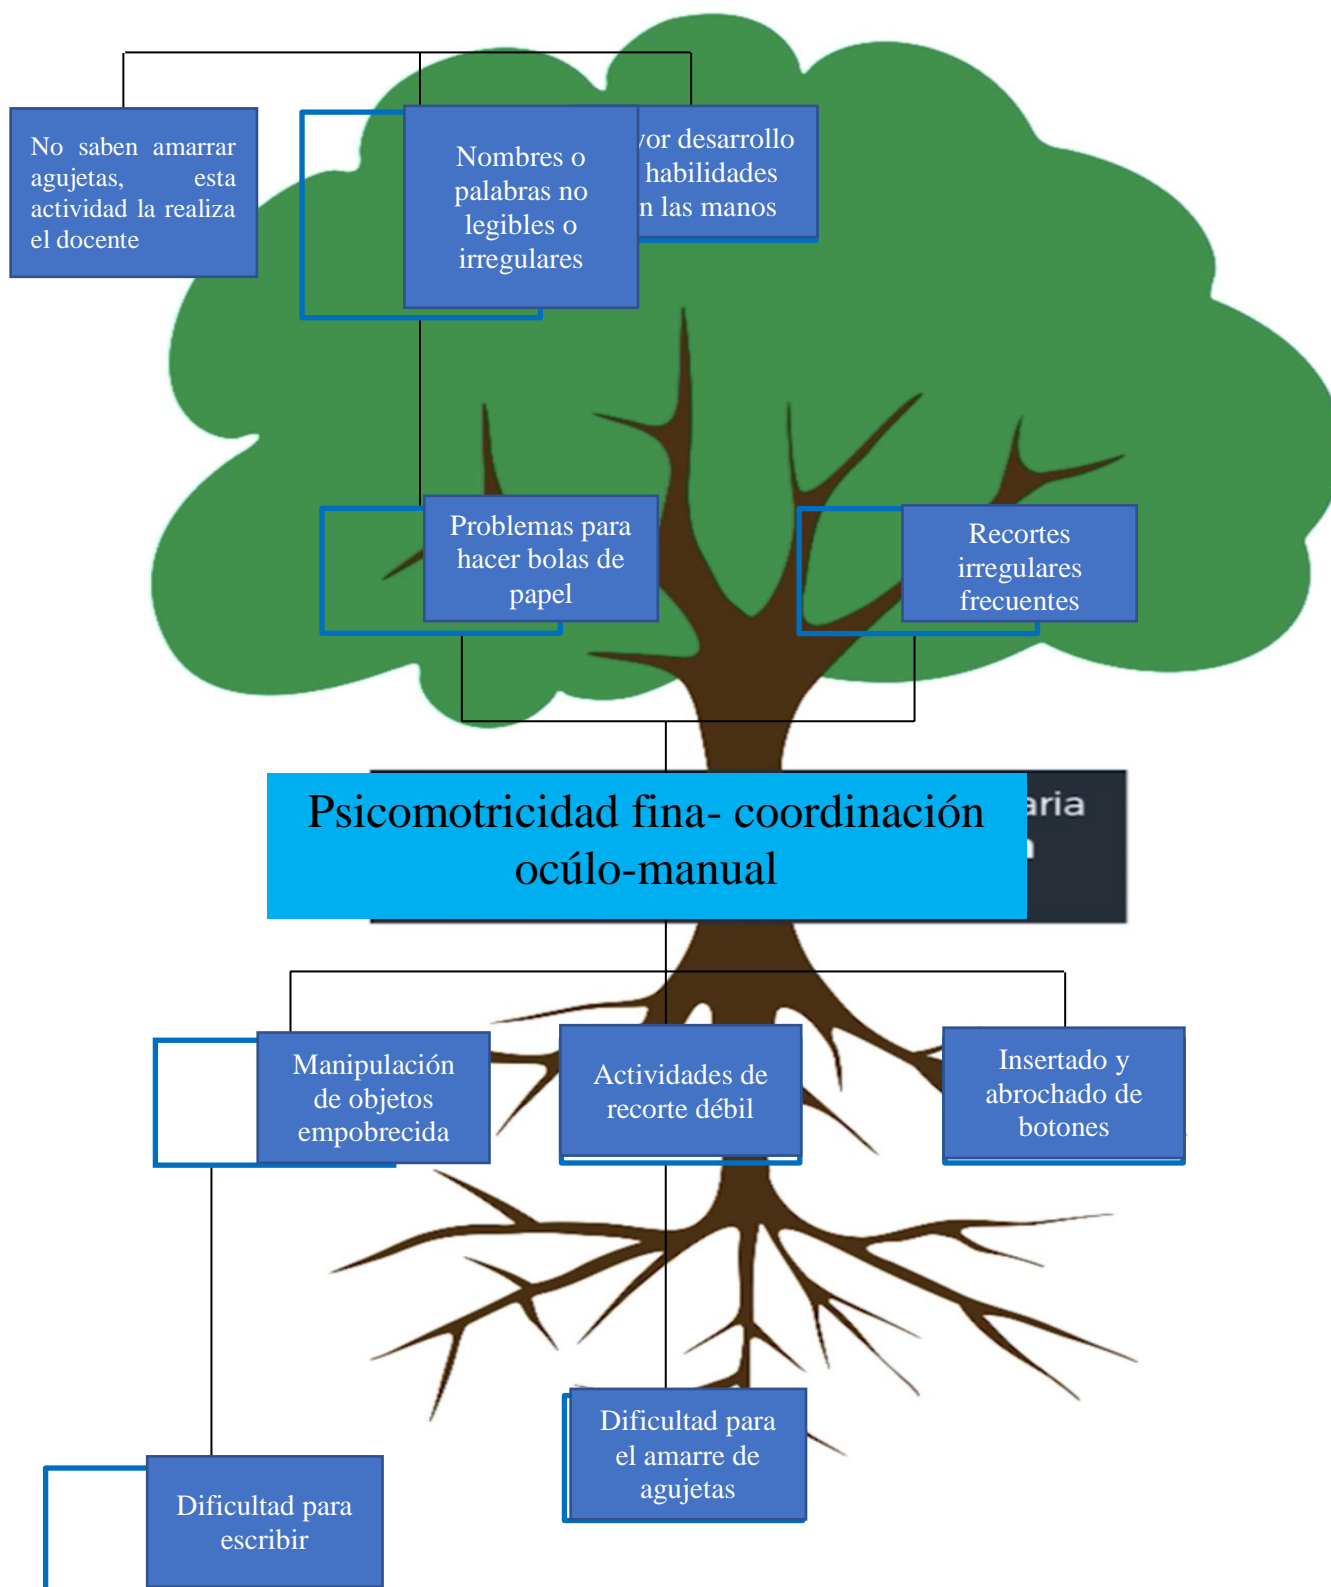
No saben amarrar agujetas, esta actividad la realiza el docente

Nombres o palabras no legibles o irregulares

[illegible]yor desarrollo habilidades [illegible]n las manos

Problemas para hacer bolas de papel

Recortes irregulares frecuentes

Psicomotricidad fina- coordinación ocúlo-manual

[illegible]aria

Manipulación de objetos empobrecida

Actividades de recorte débil

Insertado y abrochado de botones

Dificultad para el amarre de agujetas

Dificultad para escribir